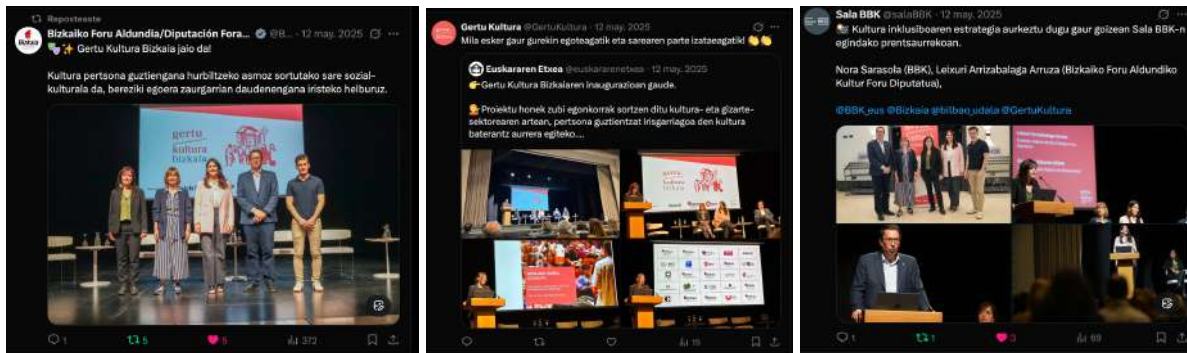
Reposteaste
Bizkaiko Foru Aldundia/Diputación Fora... @B... · 12 may. 2025
✨ Gertu Kultura Bizkaia jaio da!

Kultura pertsona guztiengana hurbiltzeko asmoz sortutako sare sozial-kulturala da, bereziki egoera zaurgarrian daudenengana iristeko helburuz.

gertu kultura bizkaia

1 5 5 372

Gertu Kultura @GertuKultura · 12 may. 2025
Mila esker gaur gurekin egoteagatik eta sarearen parte izateagatik! 👏

Euskararen Etxea @euskararenetxea · 12 may. 2025
👉 Gertu Kultura Bizkaiaren inaugurazioan gaude.

Proiektu honek zubi egonkorrak sortzen ditu kultura- eta gizarte-sektoreen artean, pertsona guztientzat irisgarriagoa den kultura baterantz aurrera egiteko....

15

Sala BBK @salaBBK · 12 may. 2025
Kultura inklusiboaren estrategia aurkeztu dugu gaur goizean Sala BBK-n egindako prentsaurrekoan.

Nora Sarasola (BBK), Leixuri Arrizabalaga Arruza (Bizkaiko Foru Aldundiko Kultur Foru Diputatua),

@BBK_eus @Bizkaia @bilbao_udala @GertuKultura

1 3 69